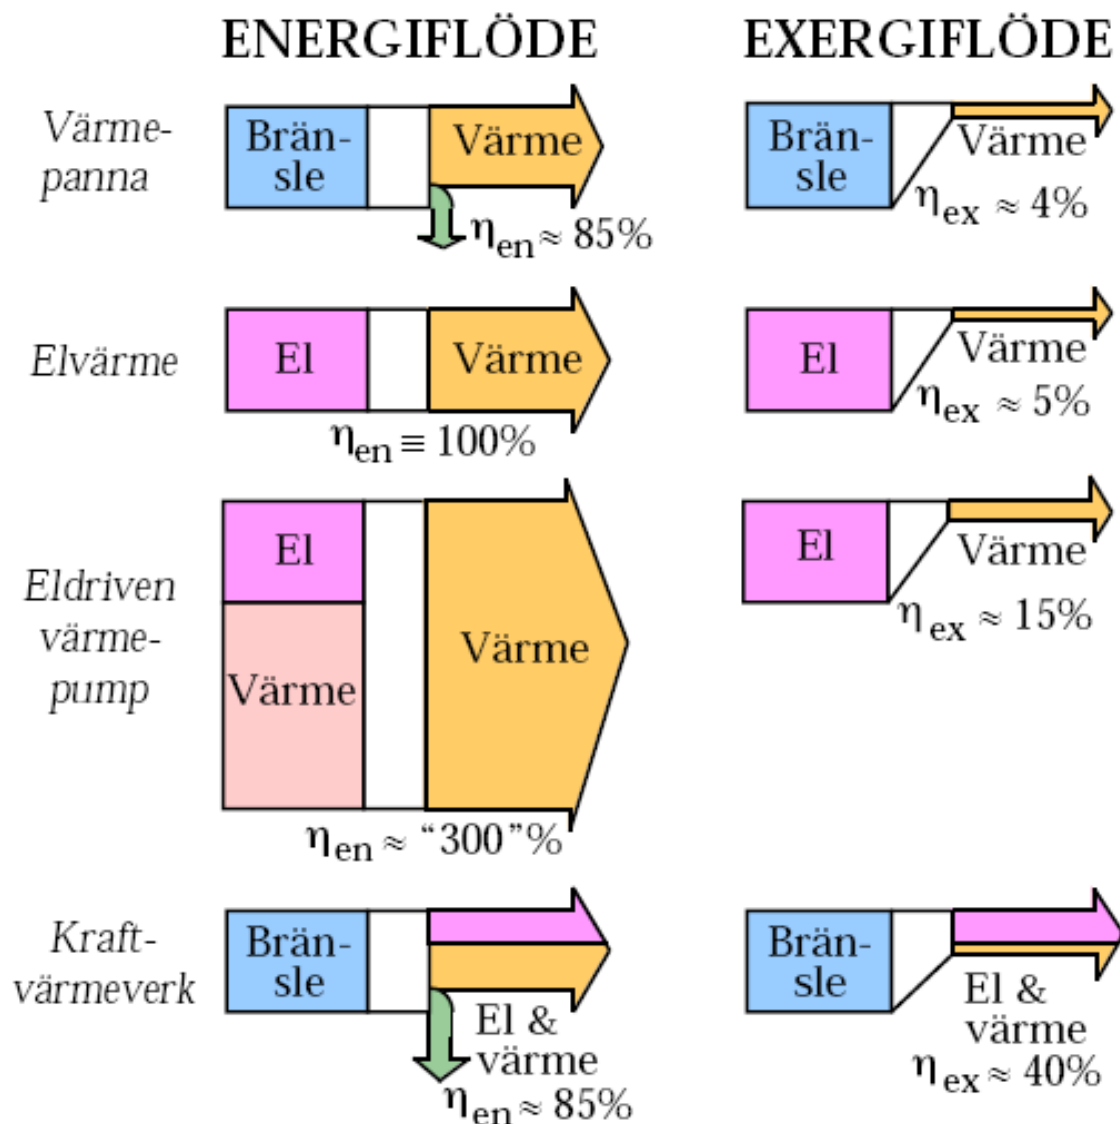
ENERGIFLÖDE

EXERGIFLÖDE

Värmepanna

Bränsle

Värme

$\eta_{en} \approx 85\%$

Bränsle

Värme

$\eta_{ex} \approx 4\%$

Elvärme

El

Värme

$\eta_{en} \equiv 100\%$

El

Värme

$\eta_{ex} \approx 5\%$

Eldriven värmepump

El

Värme

Värme

$\eta_{en} \approx$ "300"%

El

Värme

$\eta_{ex} \approx 15\%$

Kraftvärmeverk

Bränsle

El & värme

$\eta_{en} \approx 85\%$

Bränsle

El & värme

$\eta_{ex} \approx 40\%$